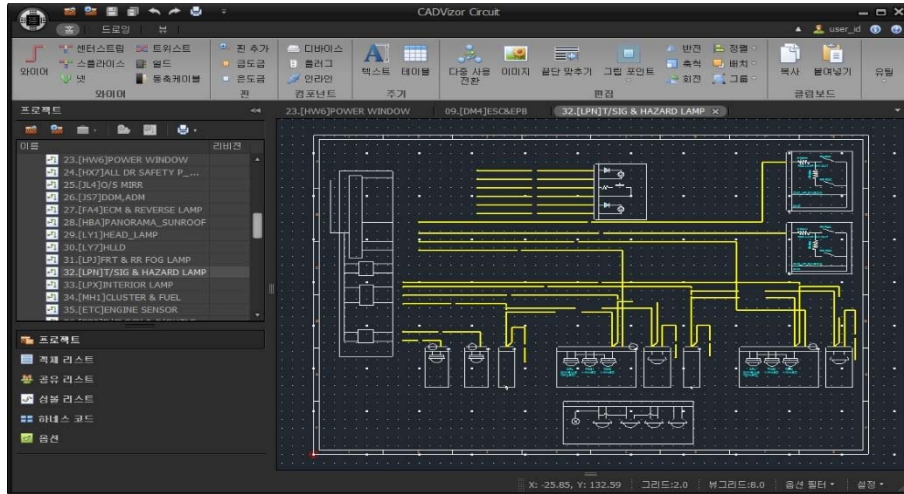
CADVizor Circuit

홈 드로잉 뷰

user_id

와이어 센터스트립 트위스트 스플라이스 쉴드 넷 동축케이블 와이어

핀 추가 금도금 은도금 핀

디바이스 플러그 인라인 컴포넌트

텍스트 테이블 주기

다음 사용 전환 이미지 끝단 맞추기 그립 포인트 반전 축척 회전 정렬 배치 그룹 편집

복사 붙여넣기 클립보드

유틸

프로젝트

이름 리비전

23.[HW6]POWER WINDOW
24.[HX7]ALL DR SAFETY P_...
25.[JL4]O/S MIRR
26.[JS7]DDM,ADM
27.[FA4]ECM & REVERSE LAMP
28.[HBA]PANORAMA_SUNROOF
29.[LY1]HEAD_LAMP
30.[LY7]HLLD
31.[LPJ]FRT & RR FOG LAMP
32.[LPN]T/SIG & HAZARD LAMP
33.[LPX]INTERIOR LAMP
34.[MH1]CLUSTER & FUEL
35.[ETC]ENGINE SENSOR

프로젝트
객체 리스트
공유 리스트
심볼 리스트
하네스 코드
옵션

23.[HW6]POWER WINDOW
09.[DM4]ESC&EPB
32.[LPN]T/SIG & HAZARD LAMP

X: -25.85, Y: 132.59 그리드:2.0 부그리드:8.0 옵션 필터 설정